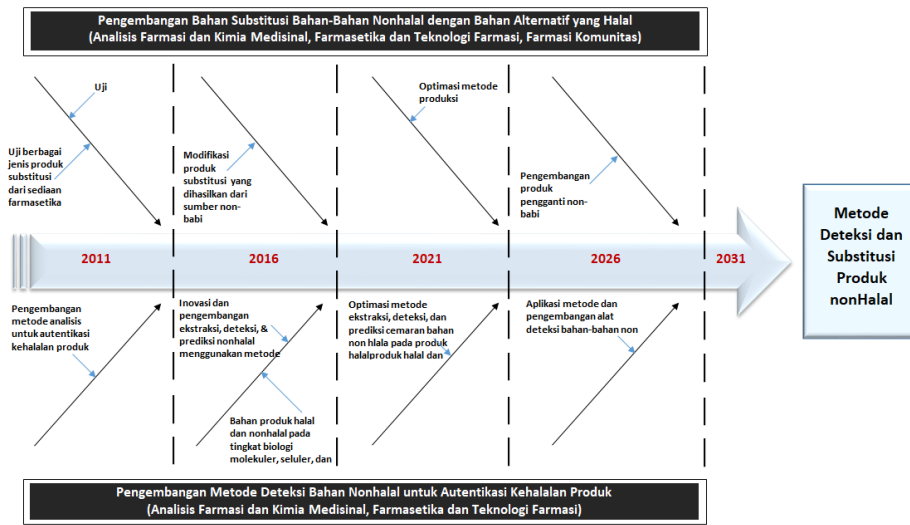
Pengembangan Bahan Substitusi Bahan-Bahan Nonhalal dengan Bahan Alternatif yang Halal
(Analisis Farmasi dan Kimia Medisinal, Farmasetika dan Teknologi Farmasi, Farmasi Komunitas)

Uji

Uji berbagai jenis produk substitusi dari sediaan farmasetika

Modifikasi produk substitusi yang dihasilkan dari sumber non-babi

Optimasi metode produksi

Pengembangan produk pengganti non-babi

2011

2016

2021

2026

2031

Metode Deteksi dan Substitusi Produk nonHalal

Pengembangan metode analisis untuk autentikasi kehalalan produk

Inovasi dan pengembangan ekstraksi, deteksi, & prediksi nonhalal menggunakan metode

Bahan produk halal dan nonhalal pada tingkat biologi molekuler, seluler, dan

Optimasi metode ekstraksi, deteksi, dan prediksi cemaran bahan non hlala pada produk halalproduk halal dan

Aplikasi metode dan pengembangan alat deteksi bahan-bahan non

Pengembangan Metode Deteksi Bahan Nonhalal untuk Autentikasi Kehalalan Produk
(Analisis Farmasi dan Kimia Medisinal, Farmasetika dan Teknologi Farmasi)